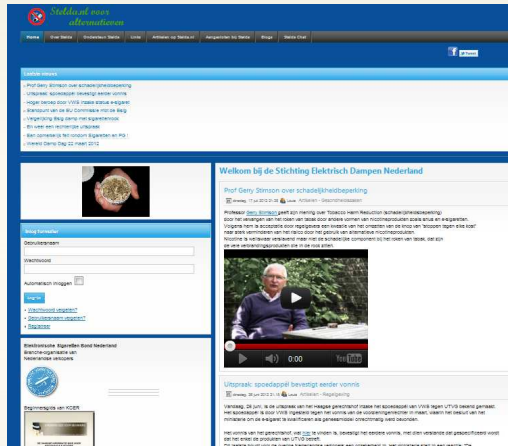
Steldo.nl voor alternatieven

Home | Over Steldo | Ondersteun Steldo | Links | Artikelen op Steldo.nl | Aangesloten bij Steldo | Blogs | Steldo Chat

Tweet

Laatste nieuws
- Prof Gerry Stimson over schadelijkheidsbeperking
- Uitspraak: spoedappèl bevestigt eerder vonnis
- Hoger beroep door VWS inzake status e-sigaret
- Standpunt van de EU Commissie met de Balg
- Vergelijking Balg-dama met sigarettenrook
- Kiri-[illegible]
- Een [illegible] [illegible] PG !
- Wereld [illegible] Dag 22 maart 2012

Welkom bij de Stichting Elektrisch Dampen Nederland

Prof Gerry Stimson over schadelijkheidsbeperking
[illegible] Louis · Artikelen - Gezondheidsaspecten

Professor Gerry Stimson geeft zijn mening over "Tobacco Harm Reduction (schadelijkheidsbeperking) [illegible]

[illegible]

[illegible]

Uitspraak: spoedappèl bevestigt eerder vonnis
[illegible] Louis · Artikelen - Regelgeving

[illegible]

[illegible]

Inlog formulier
Gebruikersnaam
Wachtwoord
Automatisch inloggen
Log In
- Wachtwoord vergeten?
- Gebruikersnaam vergeten?
- Registreren

Elektronische Sigaretten Bond Nederland
Branche-organisatie van Nederlandse verkopers

Beginnersgids van KCER